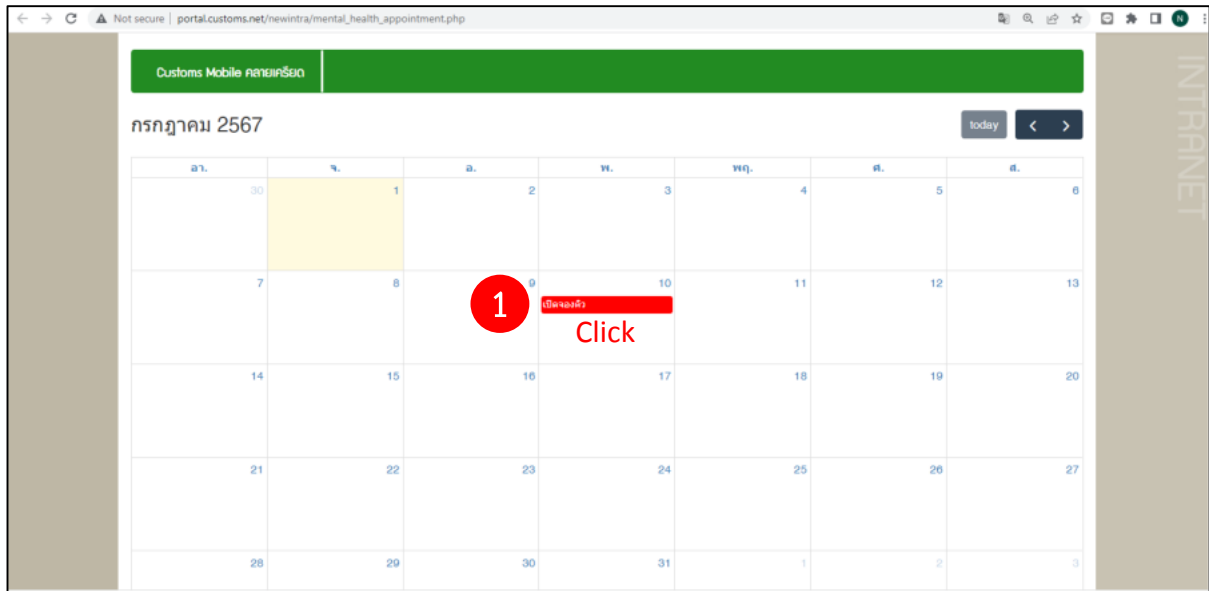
Not secure | portal.customs.net/newintra/mental_health_appointment.php

Customs Mobile คลายเครียด

INTRANET

กรกฎาคม 2567

today

| อา. | จ. | อ. | พ. | พฤ. | ศ. | ส. |
|---|---|---|---|---|---|---|
| 30 | 1 | 2 | 3 | 4 | 5 | 6 |
| 7 | 8 | 9 | 10 เปิดจองคิว | 11 | 12 | 13 |
| 14 | 15 | 16 | 17 | 18 | 19 | 20 |
| 21 | 22 | 23 | 24 | 25 | 26 | 27 |
| 28 | 29 | 30 | 31 | 1 | 2 | 3 |

1

Click